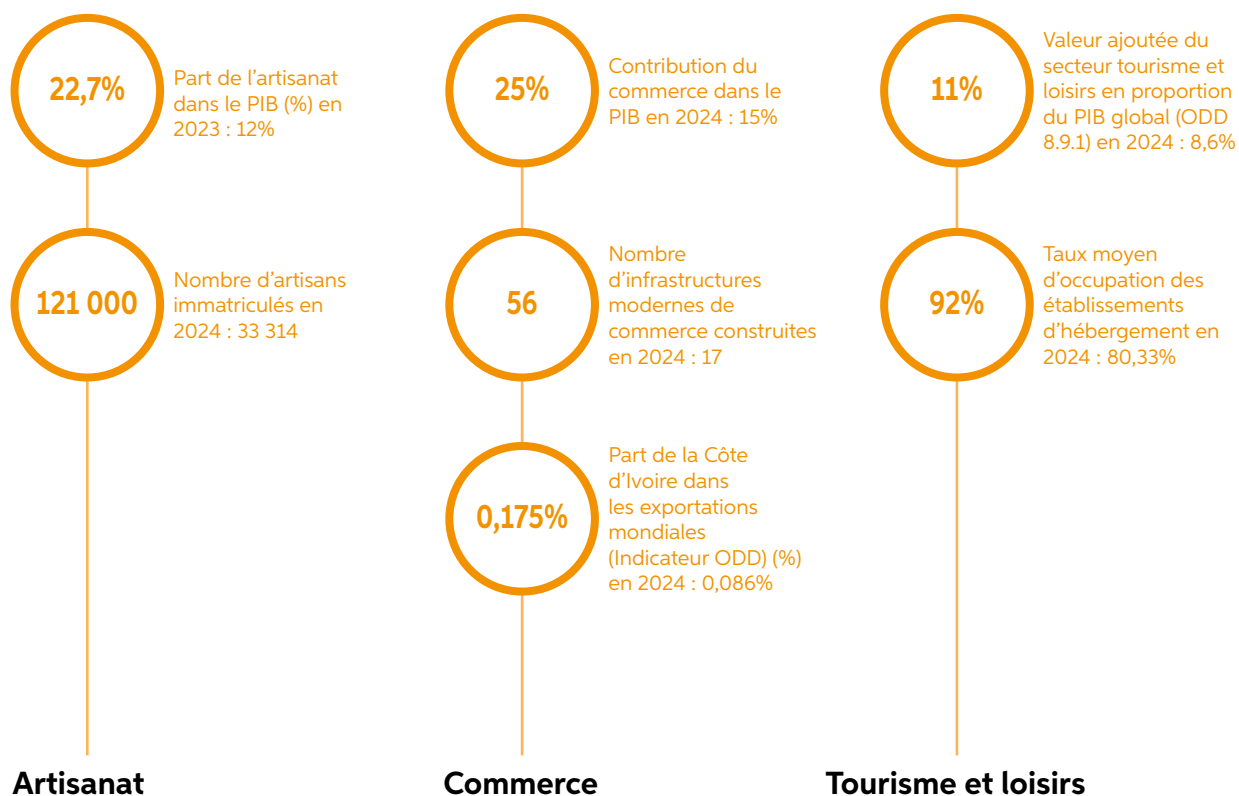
22,7%

Part de l'artisanat dans le PIB (%) en 2023 : 12%

121 000

Nombre d'artisans immatriculés en 2024 : 33 314

Artisanat

25%

Contribution du commerce dans le PIB en 2024 : 15%

56

Nombre d'infrastructures modernes de commerce construites en 2024 : 17

0,175%

Part de la Côte d'Ivoire dans les exportations mondiales (Indicateur ODD) (%) en 2024 : 0,086%

Commerce

11%

Valeur ajoutée du secteur tourisme et loisirs en proportion du PIB global (ODD 8.9.1) en 2024 : 8,6%

92%

Taux moyen d'occupation des établissements d'hébergement en 2024 : 80,33%

Tourisme et loisirs